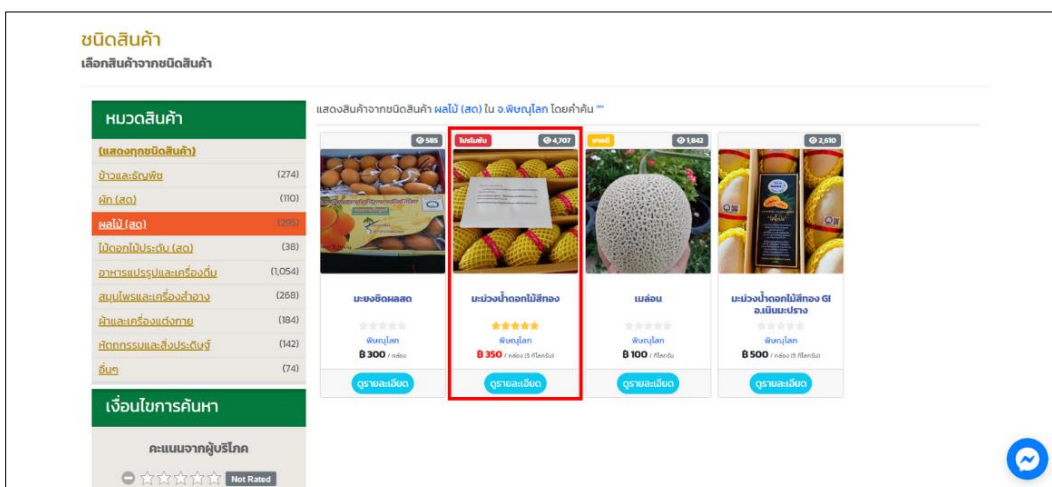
ชนิดสินค้า
เลือกสินค้าจากชนิดสินค้า

หมวดสินค้า

| | |
|---|---|
| (แสดงทุกชนิดสินค้า) | |
| ข้าวและธัญพืช | (274) |
| ผัก (สด) | (110) |
| ผลไม้ (สด) | (295) |
| ไม้ดอกไม้ประดับ (สด) | (38) |
| อาหารแปรรูปและเครื่องดื่ม | (1,054) |
| สมุนไพรและเครื่องสำอาง | (268) |
| ผ้าและเครื่องแต่งกาย | (184) |
| หัตถกรรมและสิ่งประดิษฐ์ | (142) |
| อื่นๆ | (74) |

เงื่อนไขการค้นหา

คะแนนจากผู้บริโภค

Not Rated

แสดงสินค้าจากชนิดสินค้า ผลไม้ (สด) ใน จ.พิษณุโลก โดยคำค้น ""

585
มะยงชิดผลสด
พิษณุโลก
฿ 300 / กล่อง
ดูรายละเอียด

โปรโมชั่น
4,707
มะม่วงน้ำดอกไม้สีทอง
พิษณุโลก
฿ 350 / กล่อง (5 กิโลกรัม)
ดูรายละเอียด

มาแรง
1,842
เมล่อน
พิษณุโลก
฿ 100 / กิโลกรัม
ดูรายละเอียด

2,610
มะม่วงน้ำดอกไม้สีทอง GI อ.เนินมะปราง
พิษณุโลก
฿ 500 / กล่อง (5 กิโลกรัม)
ดูรายละเอียด